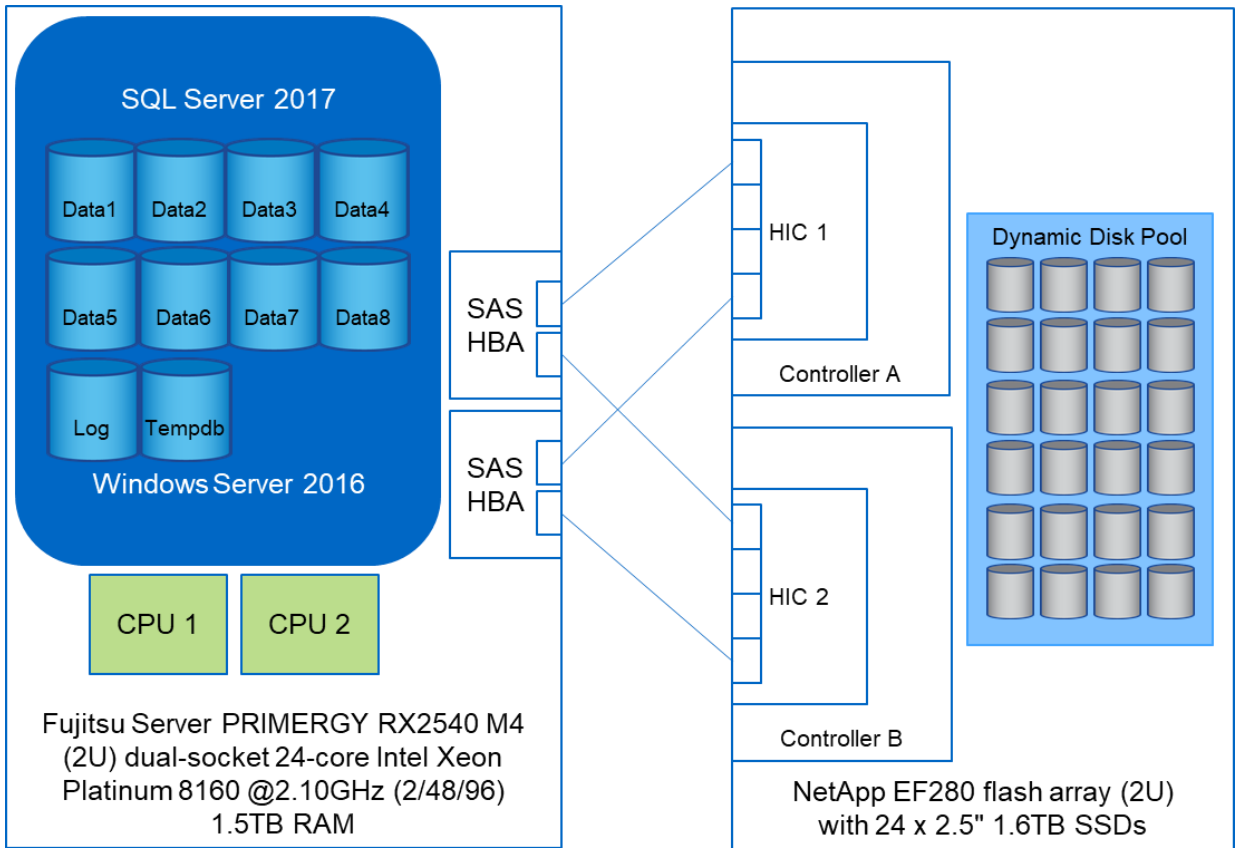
SQL Server 2017

Data1 Data2 Data3 Data4

Data5 Data6 Data7 Data8

Log Tempdb

Windows Server 2016

CPU 1 CPU 2

Fujitsu Server PRIMERGY RX2540 M4 (2U) dual-socket 24-core Intel Xeon Platinum 8160 @2.10GHz (2/48/96) 1.5TB RAM

SAS HBA

SAS HBA

HIC 1

Controller A

HIC 2

Controller B

Dynamic Disk Pool

NetApp EF280 flash array (2U) with 24 x 2.5" 1.6TB SSDs